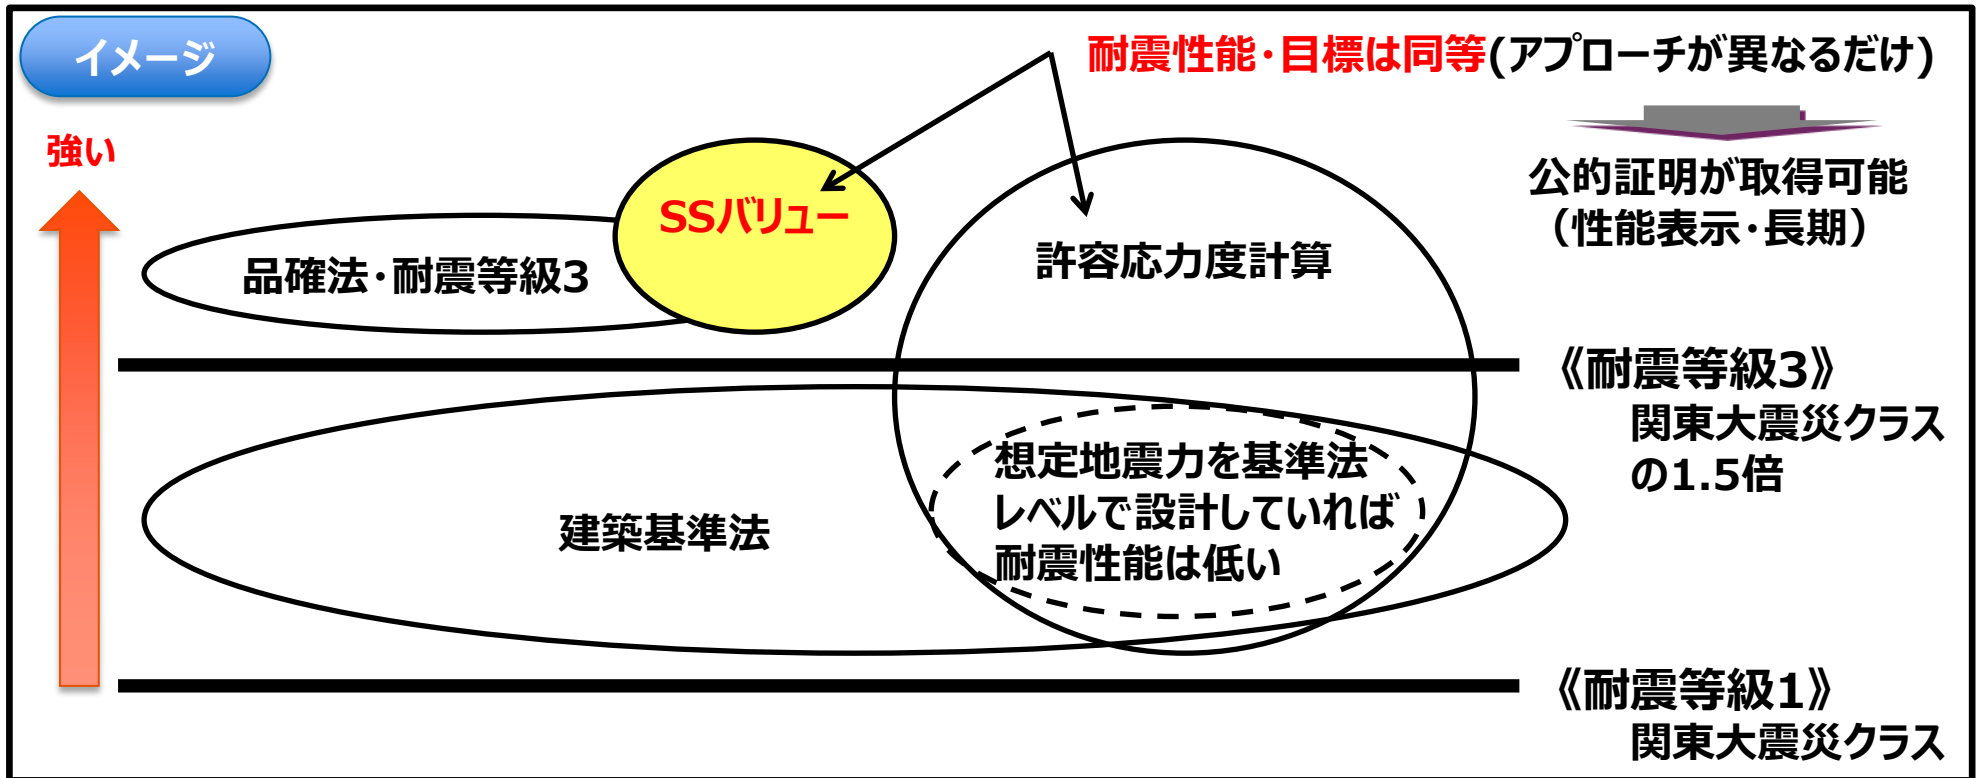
イメージ

耐震性能・目標は同等(アプローチが異なるだけ)

強い

公的証明が取得可能
(性能表示・長期)

SSバリュー

品確法・耐震等級3

許容応力度計算

《耐震等級3》
関東大震災クラスの1.5倍

建築基準法

想定地震力を基準法レベルで設計していれば耐震性能は低い

《耐震等級1》
関東大震災クラス